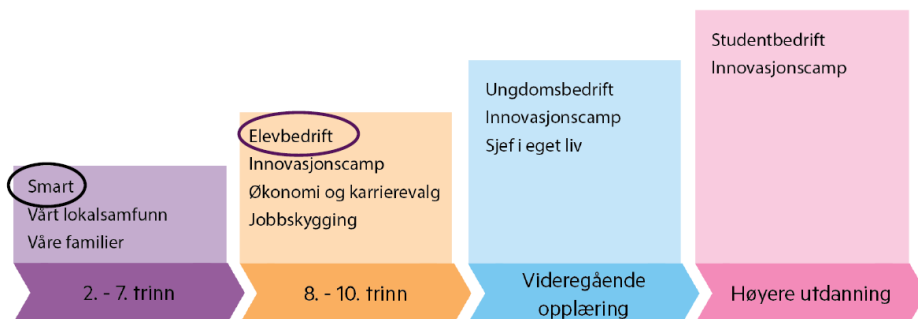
Smart
Vårt lokalsamfunn
Våre familier

2. - 7. trinn

Elevbedrift
Innovasjonscamp
Økonomi og karrierevalg
Jobbskygging

8. - 10. trinn

Ungdomsbedrift
Innovasjonscamp
Sjef i eget liv

Videregående opplæring

Studentbedrift
Innovasjonscamp

Høyere utdanning